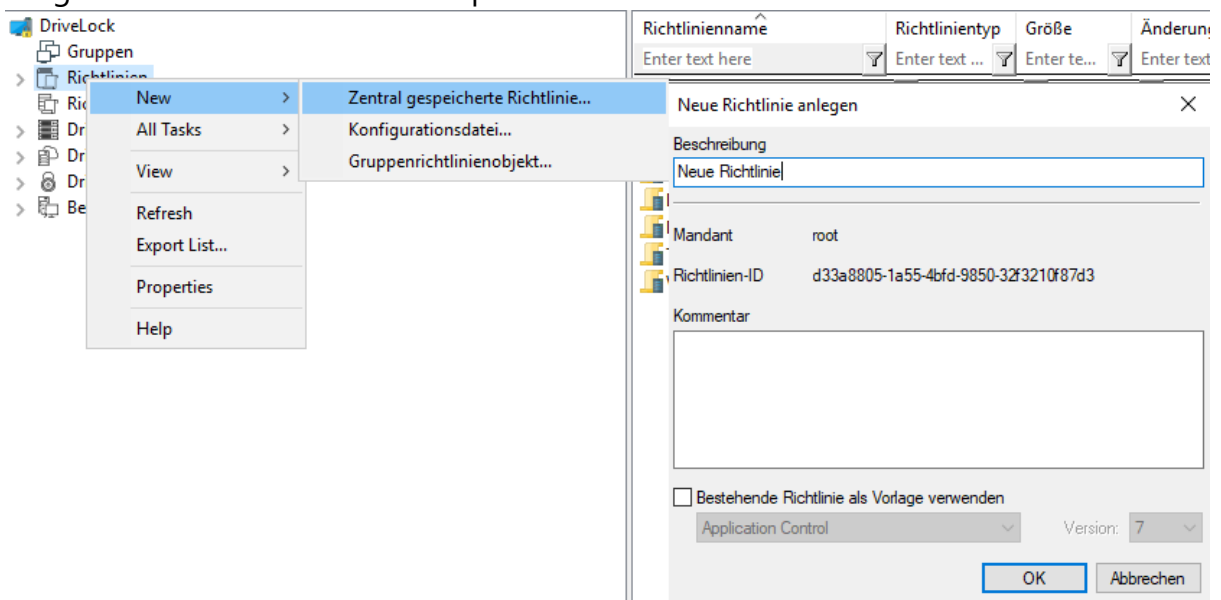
DriveLock
Gruppen
Richtlinien
Ric
Dr
Dr
Dr
Be

New
All Tasks
View
Refresh
Export List...
Properties
Help

Zentral gespeicherte Richtlinie...
Konfigurationsdatei...
Gruppenrichtlinienobjekt...

| Richtlinienname | Richtlinientyp | Größe | Änderung |
|---|---|---|---|
| Enter text here | Enter text ... | Enter te... | Enter text |

Neue Richtlinie anlegen

Beschreibung
Neue Richtlinie

Mandant root
Richtlinien-ID d33a8805-1a55-4bfd-9850-32f3210f87d3

Kommentar

Bestehende Richtlinie als Vorlage verwenden
Application Control
Version: 7

OK
Abbrechen